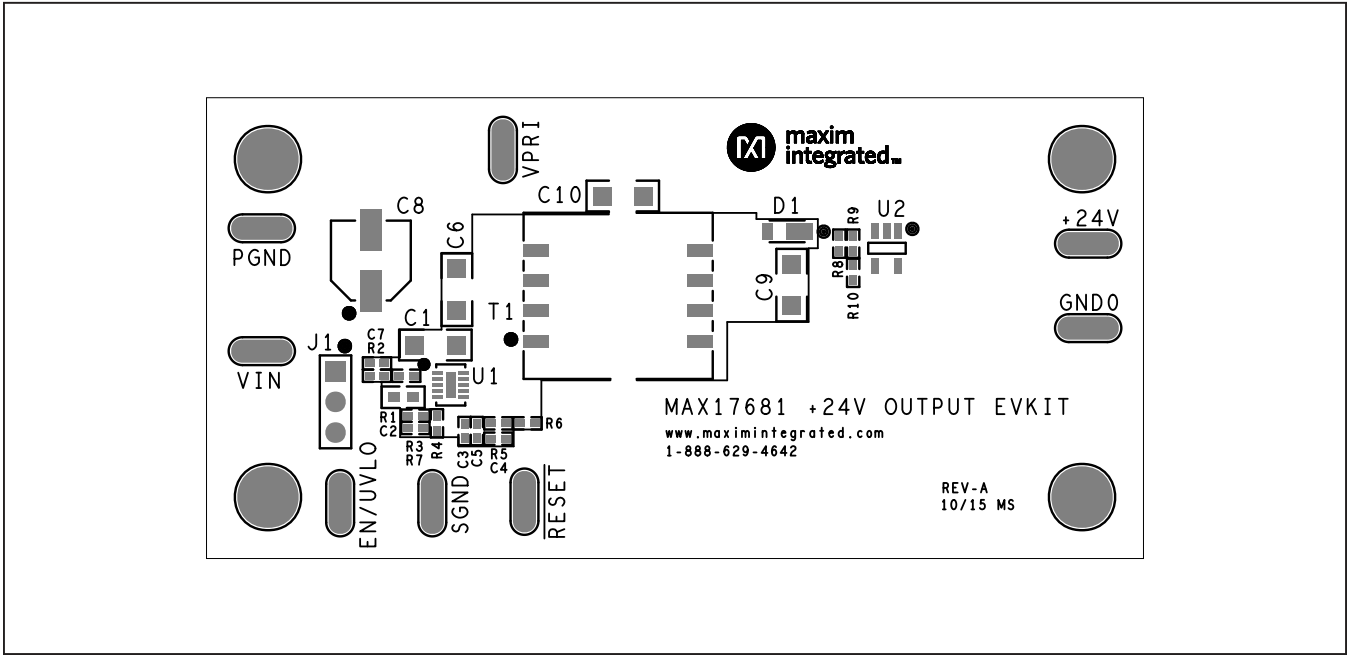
VPRI

maxim integrated

C8

PGND

C6

C10

D1

R9

U2

+24V

T1

C9

R8

R10

GND0

C1

C7

R2

J1

VIN

U1

R1

C2

R3

R7

R4

C3

C5

R5

C4

R6

MAX17681 +24V OUTPUT EVKIT

www.maximintegrated.com

1-888-629-4642

EN/UVLO

SGND

RESET

REV-A

10/15 MS